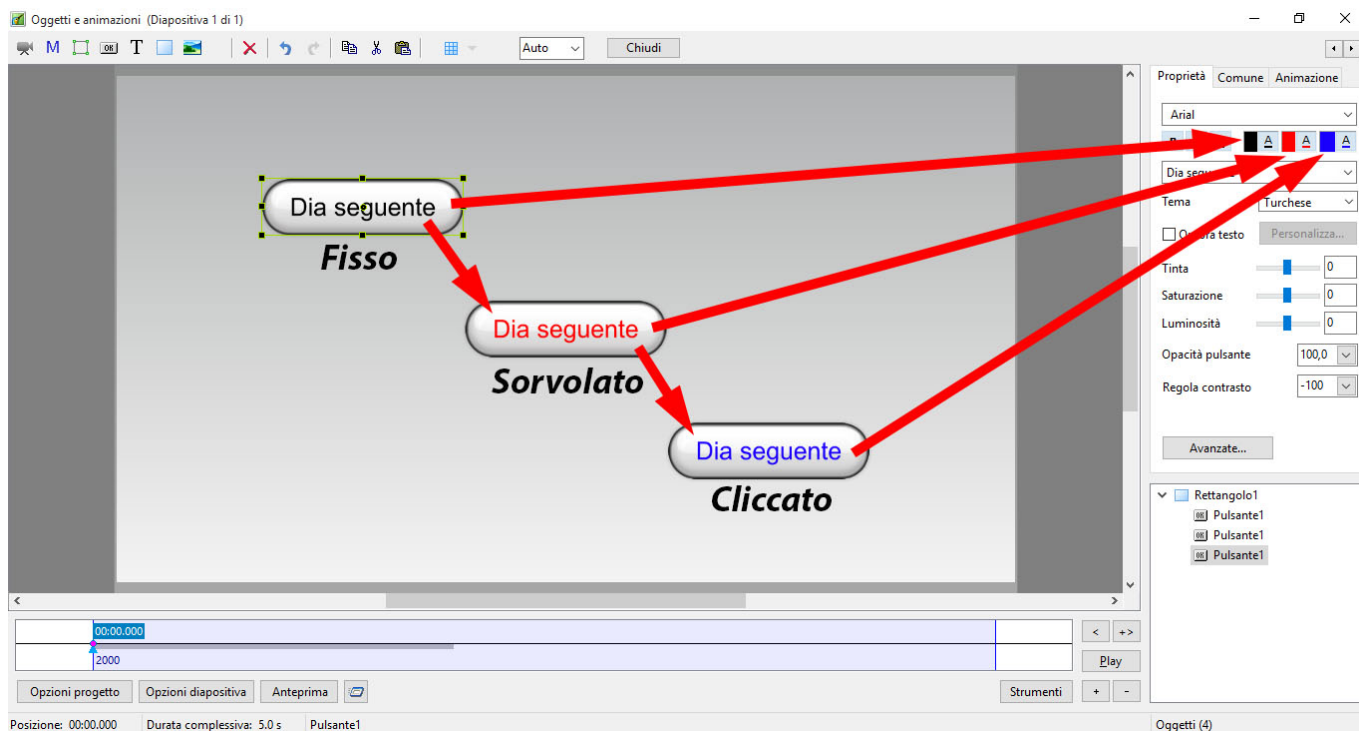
Oggetti e animazioni (Diapositiva 1 di 1)

M T Auto Chiudi

Dia seguente
Fisso

Dia seguente
Sorvolato

Dia seguente
Cliccato

Proprietà Comune Animazione

Arial

A A A

Dia segu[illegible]

Tema Turchese

O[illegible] testo Personalizza...

Tinta 0

Saturazione 0

Luminosità 0

Opacità pulsante 100,0

Regola contrasto -100

Avanzate...

Rettangolo1
Pulsante1
Pulsante1
Pulsante1

00:00.000

2000

< +>

Play

Opzioni progetto Opzioni diapositiva Anteprima

Strumenti + -

Posizione: 00:00.000 Durata complessiva: 5.0 s Pulsante1

Oggetti (4)